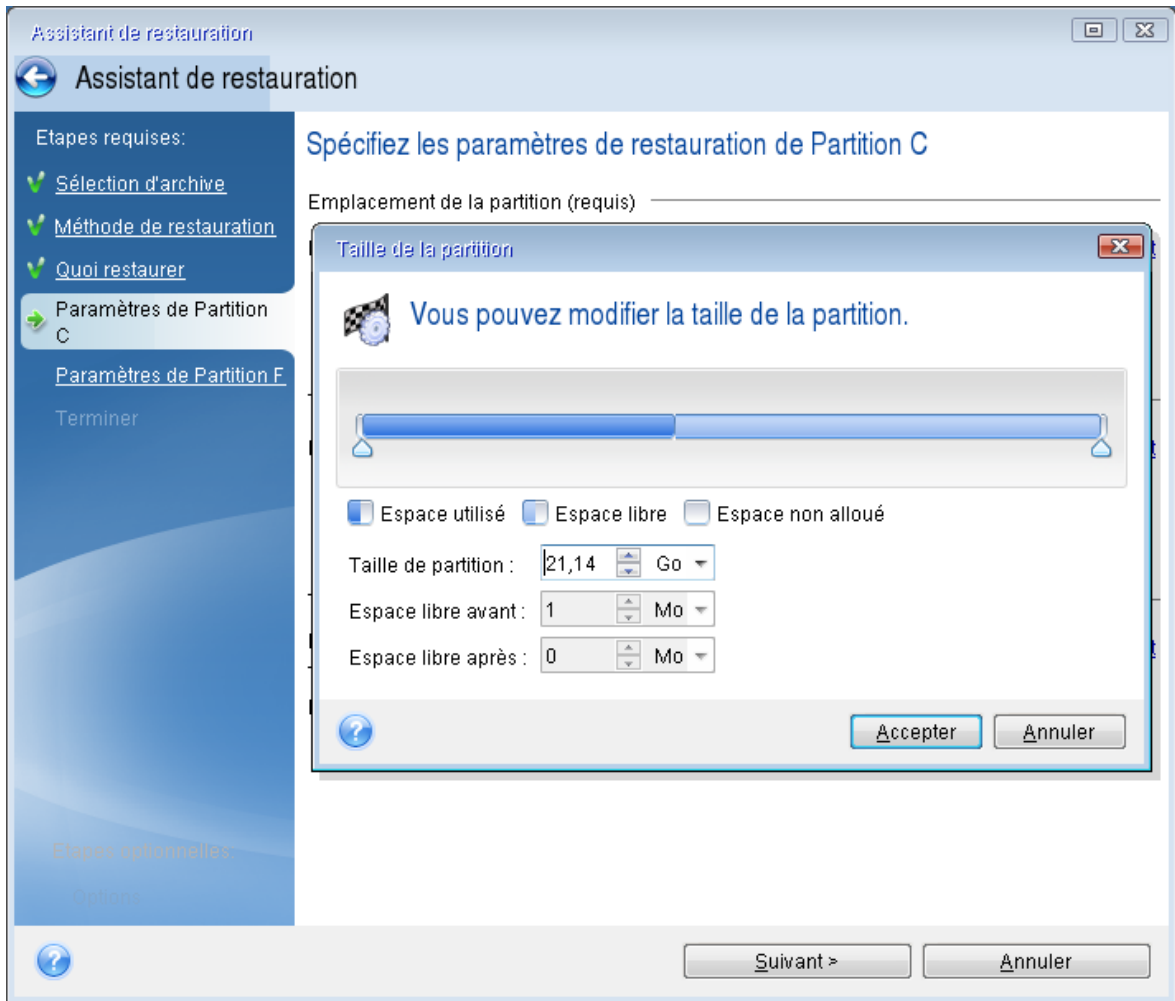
Assistant de restauration

Assistant de restauration

Etapes requises:

Sélection d'archive

Méthode de restauration

Quoi restaurer

Paramètres de Partition C

Paramètres de Partition F

Terminer

Etapes optionnelles:

Options

Spécifiez les paramètres de restauration de Partition C

Emplacement de la partition (requis)

Taille de la partition

Vous pouvez modifier la taille de la partition.

Espace utilisé
Espace libre
Espace non alloué

Taille de partition : 21,14 Go

Espace libre avant : 1 Mo

Espace libre après : 0 Mo

Accepter
Annuler

Suivant >
Annuler